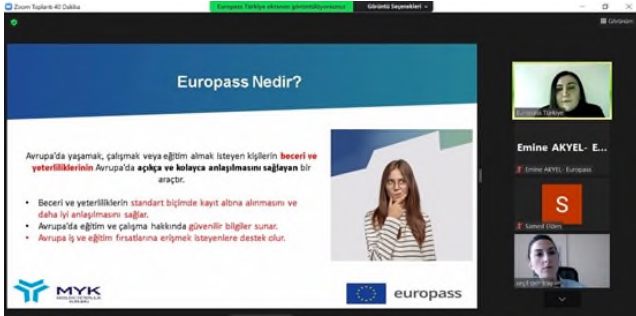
Zoom Toplantı 40 Dakika

Europass Türkiye ekranını görüntülüyorsunuz

Görüntü Seçenekleri

Görünüm

Europass Nedir?

Avrupa'da yaşamak, çalışmak veya eğitim almak isteyen kişilerin beceri ve yeterliliklerinin Avrupa'da açıkça ve kolayca anlaşılmasını sağlayan bir araçtır.

• Beceri ve yeterliliklerin standart biçimde kayıt altına alınmasını ve daha iyi anlaşılmasını sağlar.
• Avrupa'da eğitim ve çalışma hakkında güvenilir bilgiler sunar.
• Avrupa iş ve eğitim fırsatlarına erişmek isteyenlere destek olur.

MYK

europass

Europass Türkiye

Emine AKYEL- E...

Emine AKYEL - Europass

S

Samed Elden

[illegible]